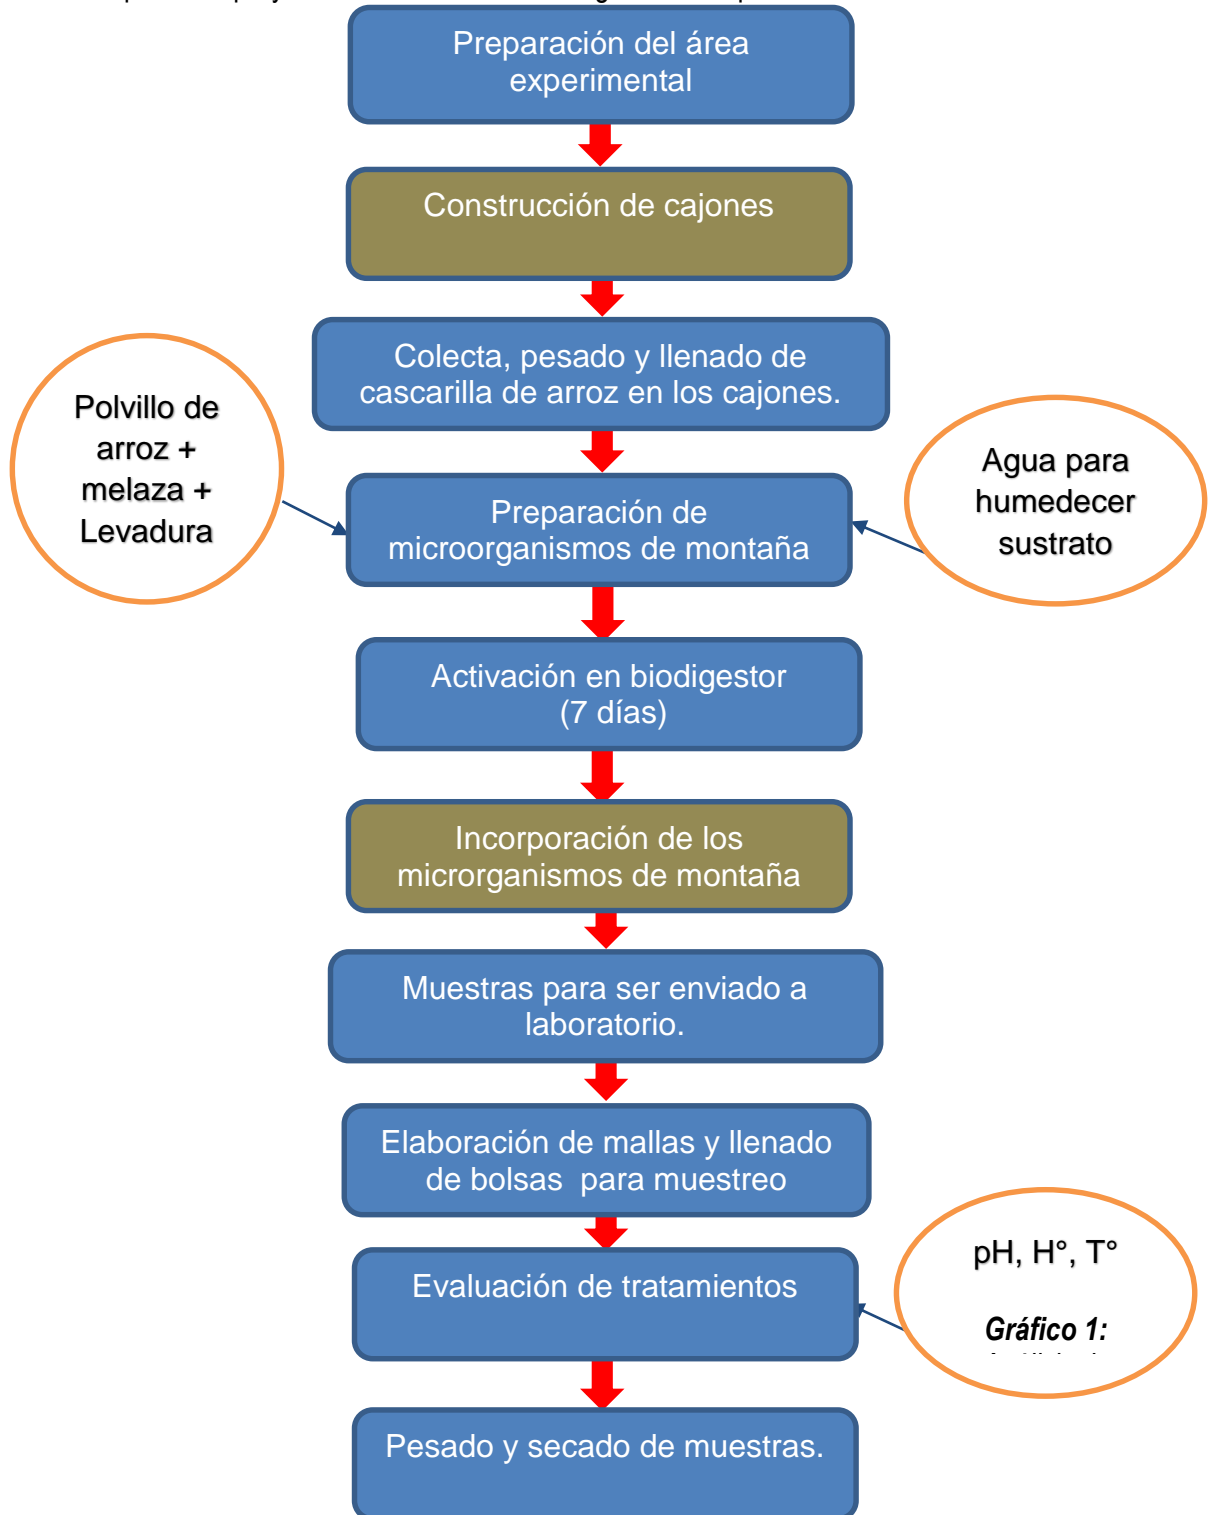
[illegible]

Preparación del área experimental

Construcción de cajones

Colecta, pesado y llenado de cascarilla de arroz en los cajones.

Polvillo de arroz + melaza + Levadura

Preparación de microorganismos de montaña

Agua para humedecer sustrato

Activación en biodigestor (7 días)

Incorporación de los microrganismos de montaña

Muestras para ser enviado a laboratorio.

Elaboración de mallas y llenado de bolsas para muestreo

Evaluación de tratamientos

pH, H°, T°

Gráfico 1:
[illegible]

Pesado y secado de muestras.